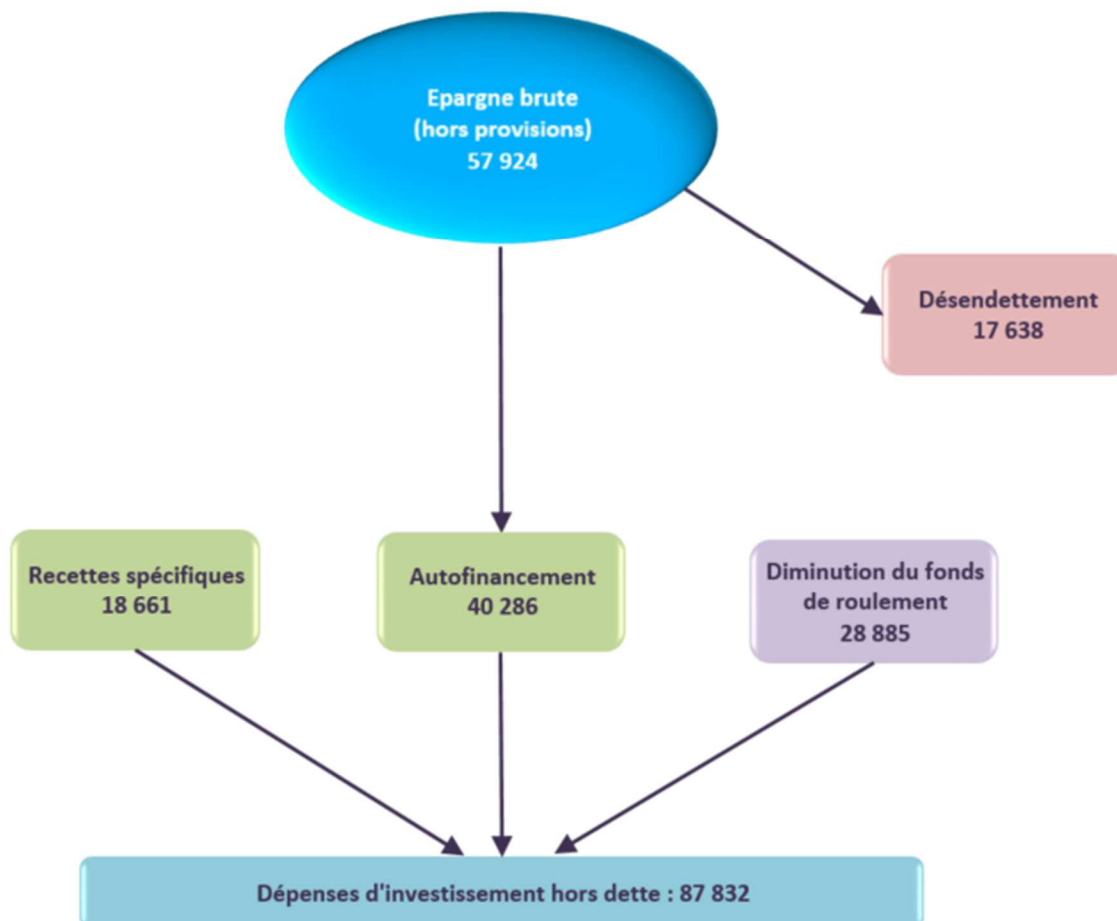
Epargne brute
(hors provisions)
57 924

Désendettement
17 638

Recettes spécifiques
18 661

Autofinancement
40 286

Diminution du fonds de roulement
28 885

Dépenses d'investissement hors dette : 87 832